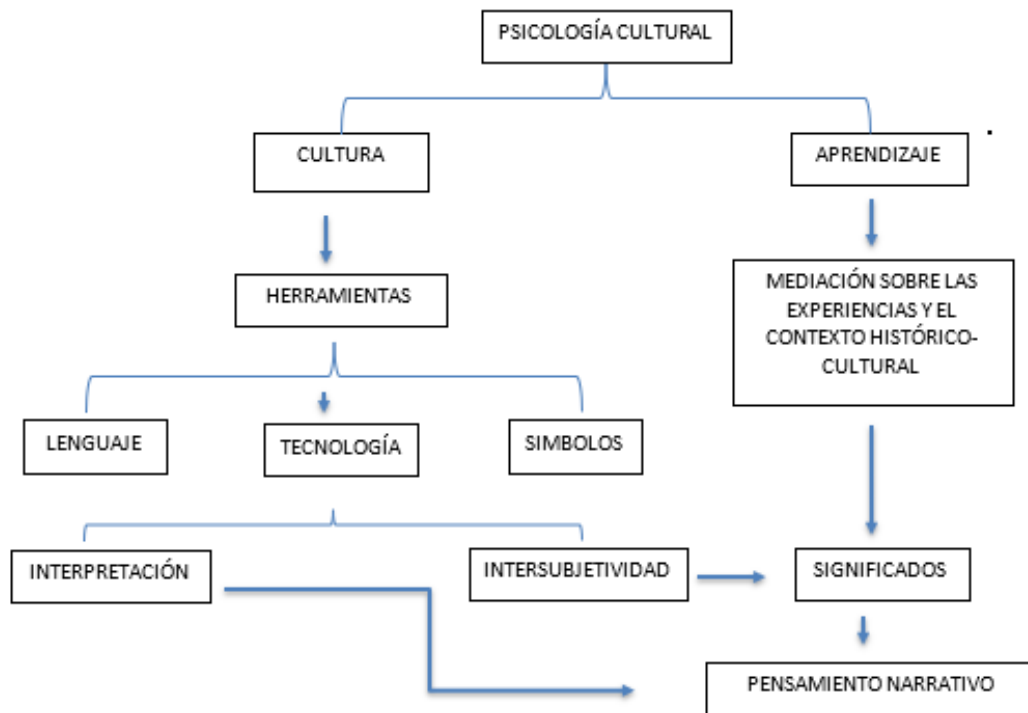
PSICOLOGÍA CULTURAL

CULTURA

APRENDIZAJE

HERRAMIENTAS

MEDIACIÓN SOBRE LAS EXPERIENCIAS Y EL CONTEXTO HISTÓRICO-CULTURAL

LENGUAJE

TECNOLOGÍA

SIMBOLOS

INTERPRETACIÓN

INTERSUBJETIVIDAD

SIGNIFICADOS

PENSAMIENTO NARRATIVO